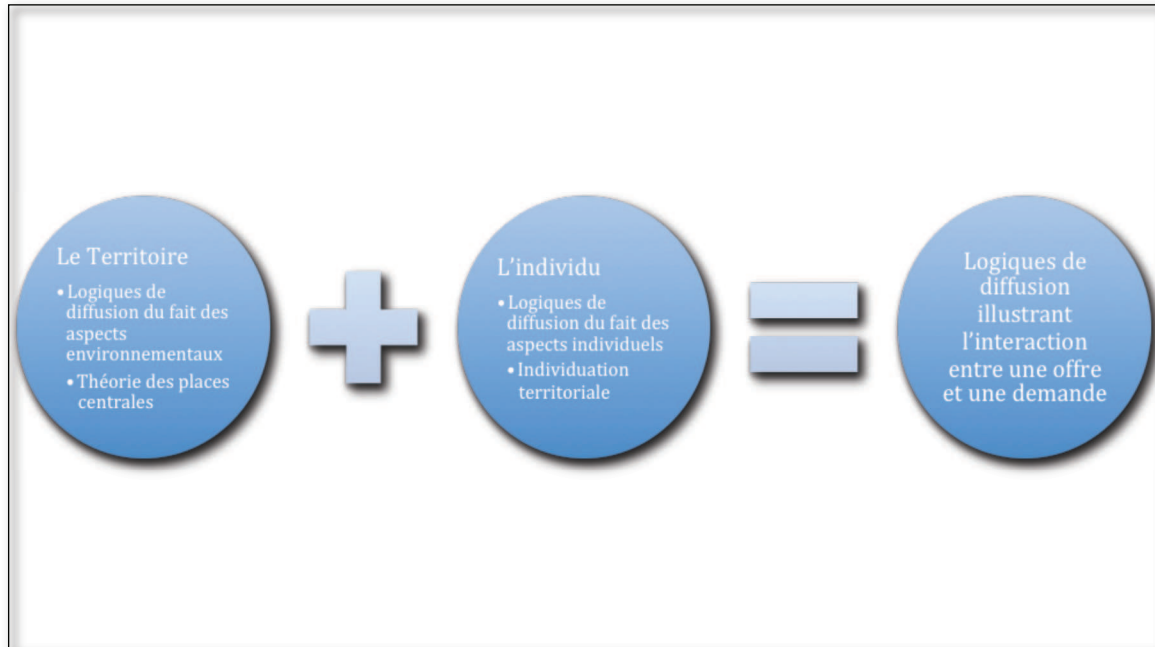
Le Territoire

- Logiques de diffusion du fait des aspects environnementaux
- Théorie des places centrales

L'individu

- Logiques de diffusion du fait des aspects individuels
- Individuation territoriale

Logiques de diffusion illustrant l'interaction entre une offre et une demande